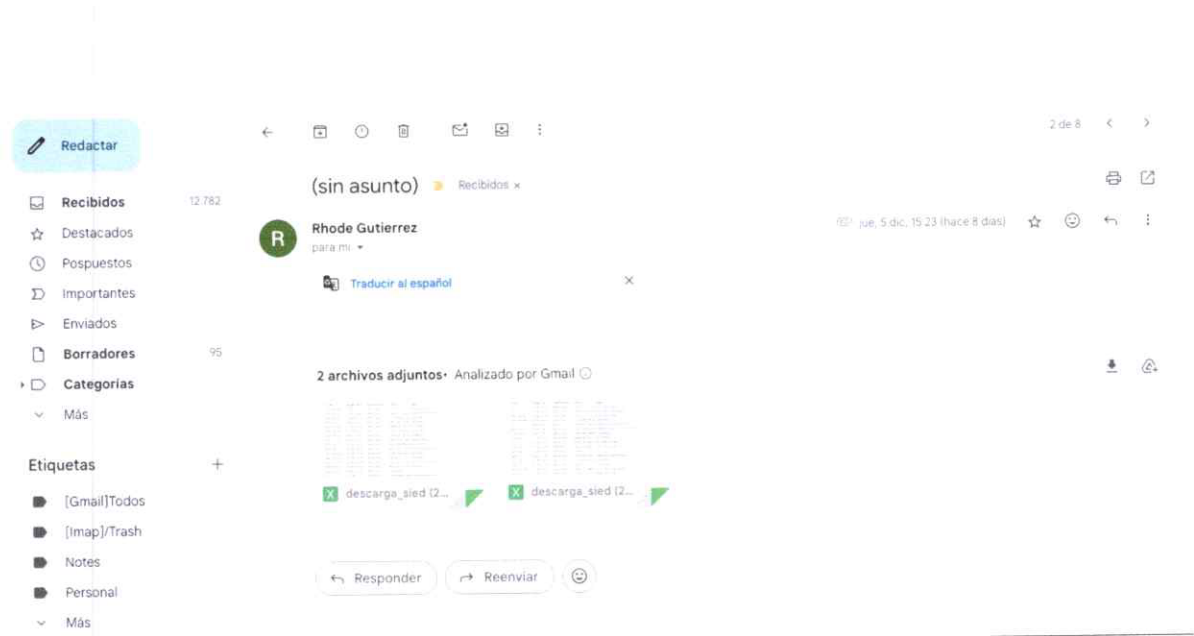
Redactar

Recibidos 12.782
Destacados
Pospuestos
Importantes
Enviados
Borradores 95
Categorías
Más

Etiquetas +
[Gmail]Todos
[Imap]/Trash
Notes
Personal
Más

2 de 8

(sin asunto) Recibidos ×

Rhode Gutierrez
para mí

jue, 5 dic, 15:23 (hace 8 días)

Traducir al español ×

2 archivos adjuntos · Analizado por Gmail

descarga_sied (2...
descarga_sied (2...

Responder
Reenviar